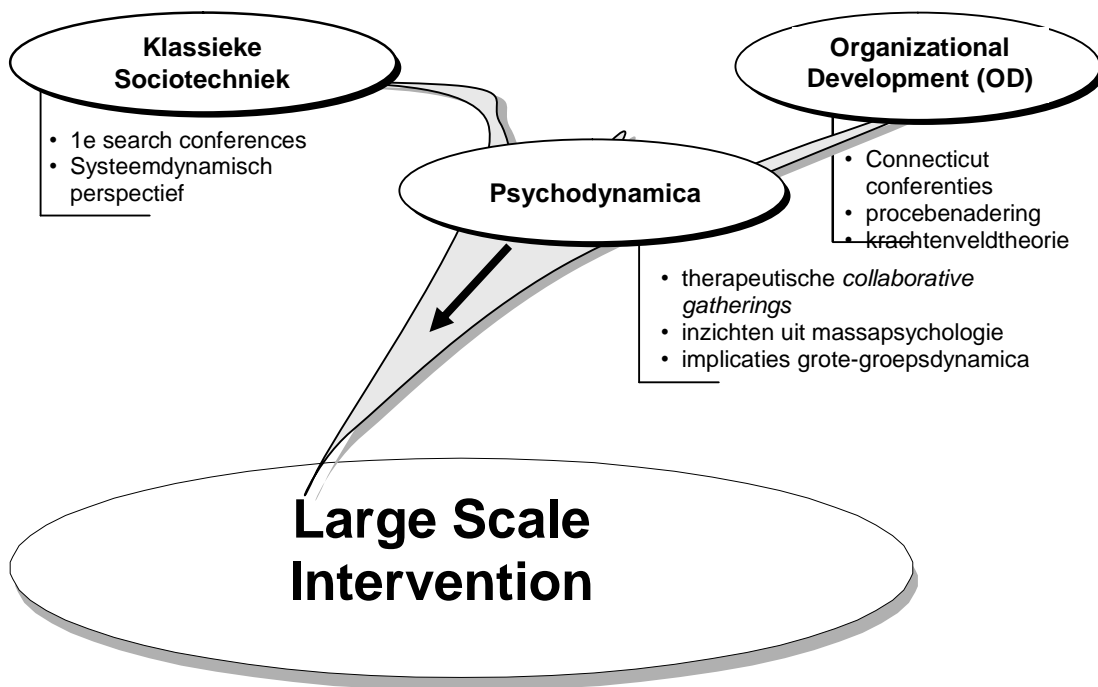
Klassieke Sociotechniek

• 1e search conferences
• Systeemdynamisch perspectief

Organizational Development (OD)

• Connecticut conferenties
• procebenadering
• krachtenveldtheorie

Psychodynamica

• therapeutische *collaborative gatherings*
• inzichten uit massapsychologie
• implicaties grote-groepsdynamica

Large Scale Intervention